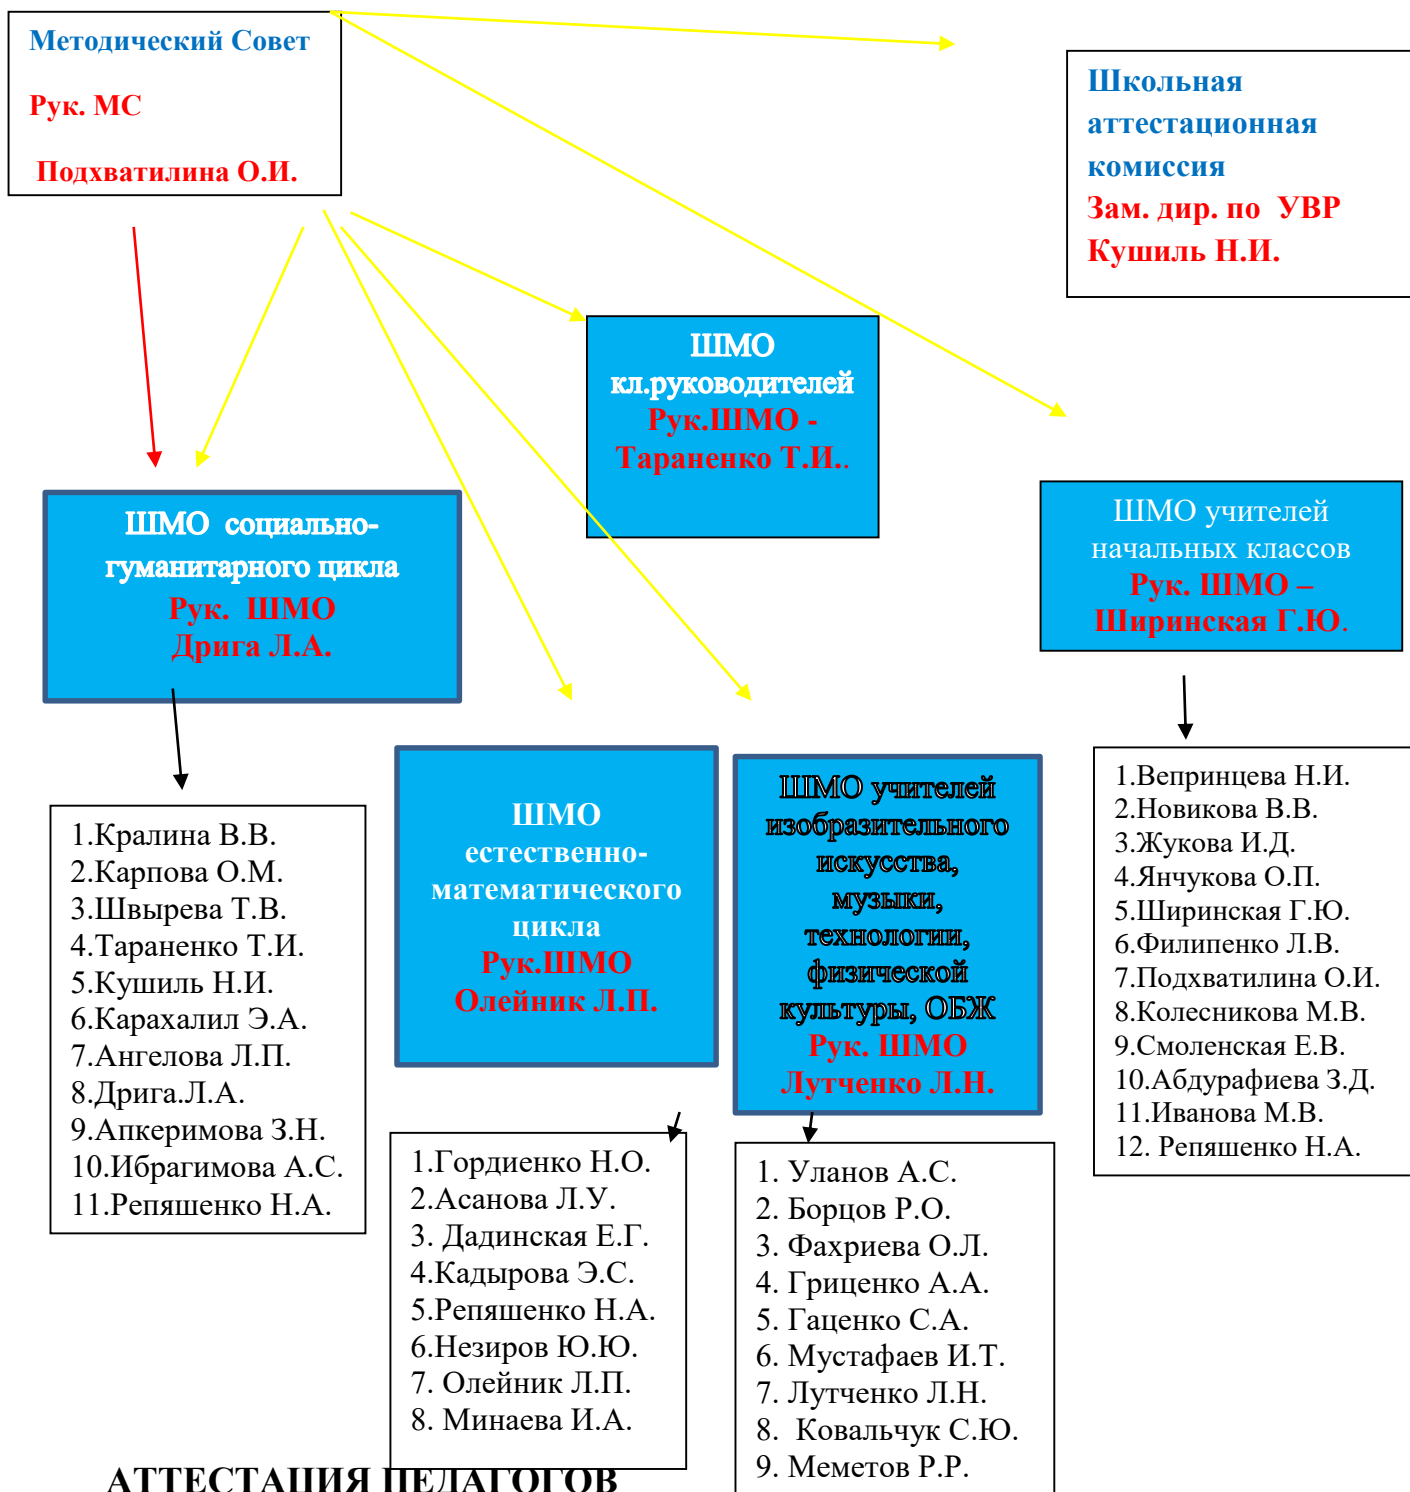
Методический Совет

Рук. МС

Подхватилина О.И.

Школьная аттестационная комиссия
Зам. дир. по УВР
Кушиль Н.И.

ШМО кл.руководителей
Рук.ШМО - Тараненко Т.И..

ШМО учителей начальных классов
Рук. ШМО – Ширинская Г.Ю.

ШМО социально-гуманитарного цикла
Рук. ШМО
Дрига Л.А.

1.Кралина В.В.
2.Карпова О.М.
3.Швырева Т.В.
4.Тараненко Т.И.
5.Кушиль Н.И.
6.Карахалил Э.А.
7.Ангелова Л.П.
8.Дрига.Л.А.
9.Апкеримова З.Н.
10.Ибрагимова А.С.
11.Репяшенко Н.А.

ШМО естественно-математического цикла
Рук.ШМО
Олейник Л.П.

1.Гордиенко Н.О.
2.Асанова Л.У.
3. Дадинская Е.Г.
4.Кадырова Э.С.
5.Репяшенко Н.А.
6.Незиров Ю.Ю.
7. Олейник Л.П.
8. Минаева И.А.

ШМО учителей изобразительного искусства, музыки, технологии, физической культуры, ОБЖ
Рук. ШМО
Лутченко Л.Н.

1. Уланов А.С.
2. Борцов Р.О.
3. Фахриева О.Л.
4. Гриценко А.А.
5. Гаценко С.А.
6. Мустафаев И.Т.
7. Лутченко Л.Н.
8. Ковальчук С.Ю.
9. Меметов Р.Р.

1.Вепринцева Н.И.
2.Новикова В.В.
3.Жукова И.Д.
4.Янчукова О.П.
5.Ширинская Г.Ю.
6.Филипенко Л.В.
7.Подхватилина О.И.
8.Колесникова М.В.
9.Смоленская Е.В.
10.Абдурафиева З.Д.
11.Иванова М.В.
12. Репяшенко Н.А.

АТТЕСТАЦИЯ ПЕДАГОГОВ